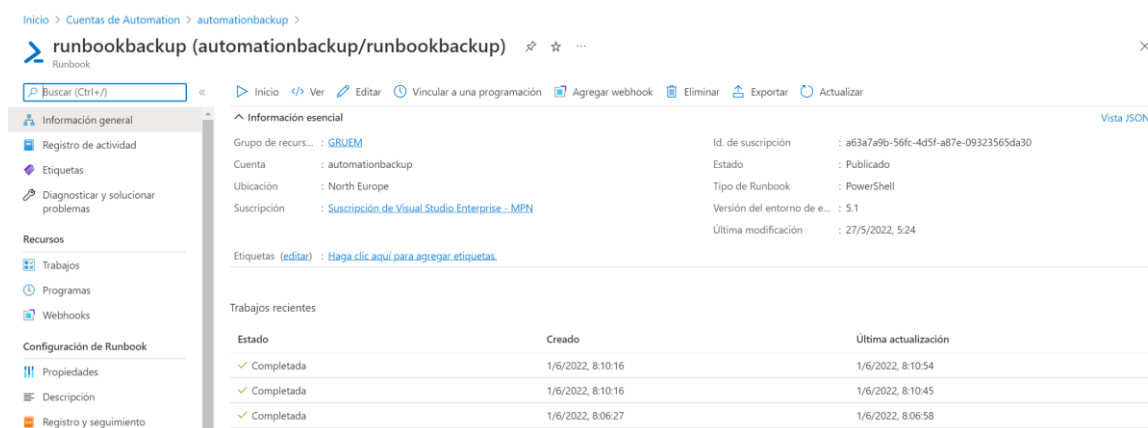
Inicio > Cuentas de Automation > automationbackup >

runbookbackup (automationbackup/runbookbackup) ☆ ···
Runbook

×

Buscar (Ctrl+/) «

Información general
Registro de actividad
Etiquetas
Diagnosticar y solucionar problemas

Recursos
Trabajos
Programas
Webhooks

Configuración de Runbook
Propiedades
Descripción
Registro y seguimiento

Inicio  Ver  Editar  Vincular a una programación  Agregar webhook  Eliminar  Exportar  Actualizar

^ Información esencial

Vista JSON

Grupo de recurs... : GRUEM
Cuenta : automationbackup
Ubicación : North Europe
Suscripción : Suscripción de Visual Studio Enterprise - MPN

Id. de suscripción : a63a7a9b-56fc-4d5f-a87e-09323565da30
Estado : Publicado
Tipo de Runbook : PowerShell
Versión del entorno de e... : 5.1
Última modificación : 27/5/2022, 5:24

Etiquetas (editar) : Haga clic aquí para agregar etiquetas.

Trabajos recientes

| Estado | Creado | Última actualización |
|---|---|---|
| ✓ Completada | 1/6/2022, 8:10:16 | 1/6/2022, 8:10:54 |
| ✓ Completada | 1/6/2022, 8:10:16 | 1/6/2022, 8:10:45 |
| ✓ Completada | 1/6/2022, 8:06:27 | 1/6/2022, 8:06:58 |